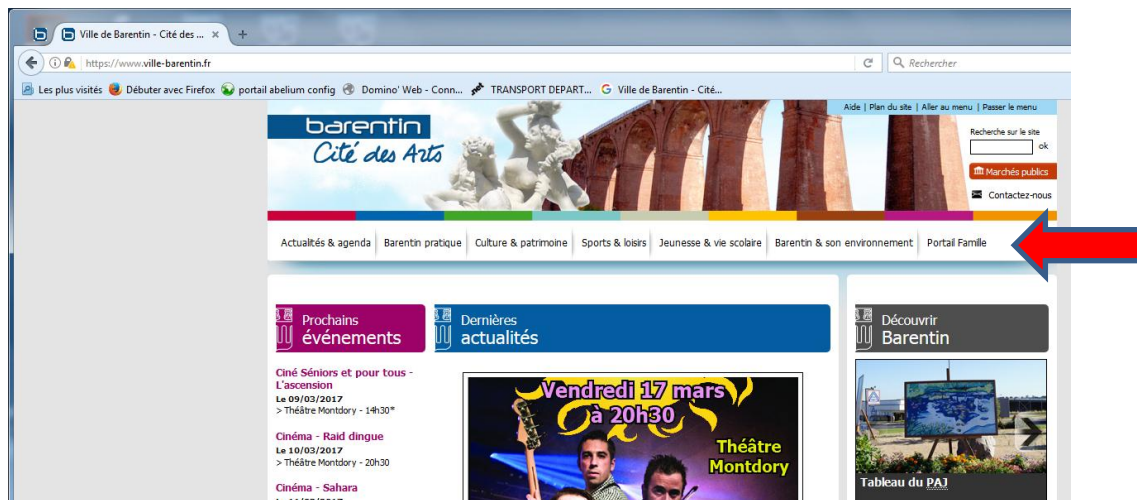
Ville de Barentin - Cité des ... ×

https://www.ville-barentin.fr

Rechercher

Les plus visités  Débuter avec Firefox  portail abelium config  Domino' Web - Conn...  TRANSPORT DEPART...  Ville de Barentin - Cité...

Aide | Plan du site | Aller au menu | Passer le menu

barentin
Cité des Arts

Recherche sur le site
ok

Marchés publics

Contactez-nous

Actualités & agenda | Barentin pratique | Culture & patrimoine | Sports & loisirs | Jeunesse & vie scolaire | Barentin & son environnement | Portail Famille

Prochains événements

Dernières actualités

Découvrir Barentin

Ciné Séniors et pour tous - L'ascension
Le 09/03/2017
> Théâtre Montdory - 14h30*

Cinéma - Raid dingue
Le 10/03/2017
> Théâtre Montdory - 20h30

Cinéma - Sahara
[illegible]

Vendredi 17 mars à 20h30

Théâtre Montdory

Tableau du PAJ